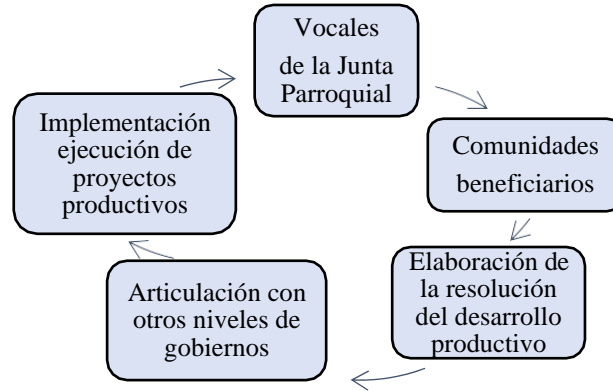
Vocales de la Junta Parroquial

Comunidades beneficiarios

Elaboración de la resolución del desarrollo productivo

Articulación con otros niveles de gobiernos

Implementación ejecución de proyectos productivos